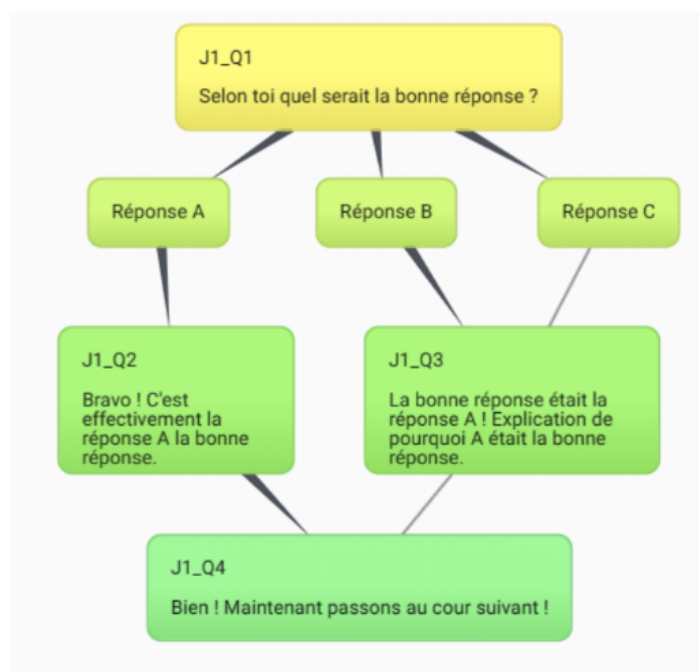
J1_Q1

Selon toi quel serait la bonne réponse ?

Réponse A

Réponse B

Réponse C

J1_Q2

Bravo ! C'est effectivement la réponse A la bonne réponse.

J1_Q3

La bonne réponse était la réponse A ! Explication de pourquoi A était la bonne réponse.

J1_Q4

Bien ! Maintenant passons au cour suivant !